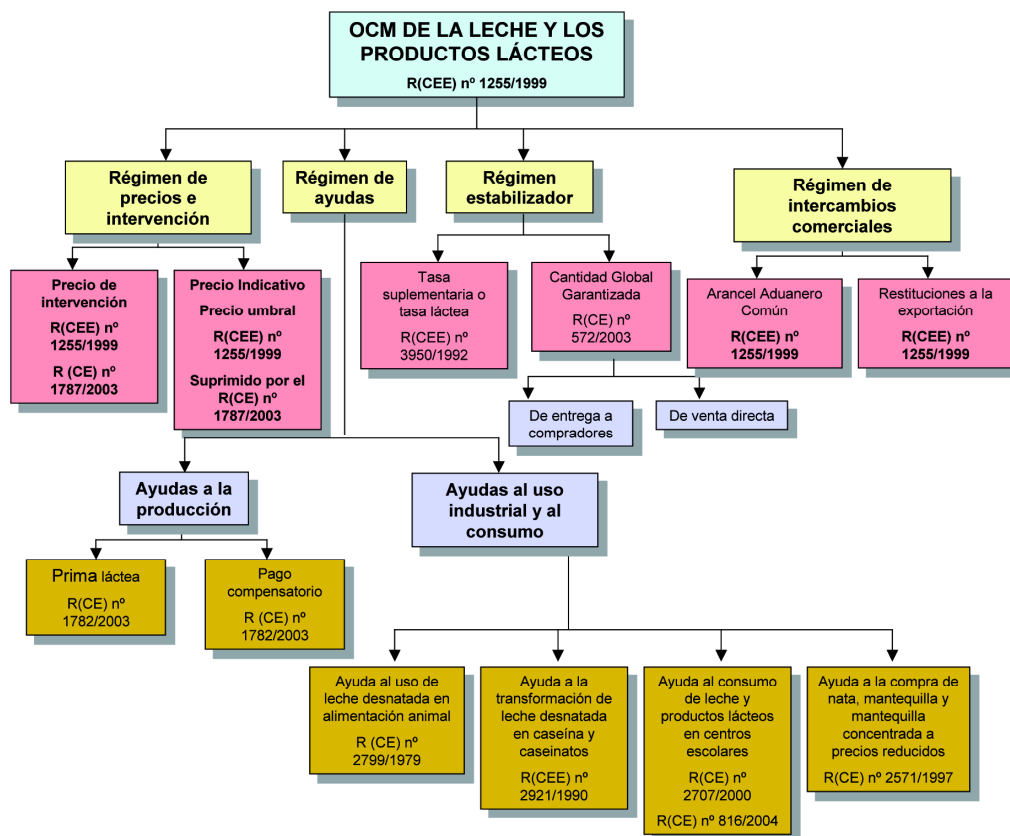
OCM DE LA LECHE Y LOS PRODUCTOS LÁCTEOS
R(CEE) nº 1255/1999

Régimen de precios e intervención

Régimen de ayudas

Régimen estabilizador

Régimen de intercambios comerciales

Precio de intervención
R(CEE) nº 1255/1999
R (CE) nº 1787/2003

Precio Indicativo
Precio umbral
R(CEE) nº 1255/1999
Suprimido por el R(CE) nº 1787/2003

Tasa suplementaria o tasa láctea
R(CEE) nº 3950/1992

Cantidad Global Garantizada
R(CE) nº 572/2003

Arancel Aduanero Común
R(CEE) nº 1255/1999

Restituciones a la exportación
R(CEE) nº 1255/1999

De entrega a compradores

De venta directa

Ayudas a la producción

Ayudas al uso industrial y al consumo

Prima láctea
R(CE) nº 1782/2003

Pago compensatorio
R (CE) nº 1782/2003

Ayuda al uso de leche desnatada en alimentación animal
R (CE) nº 2799/1979

Ayuda a la transformación de leche desnatada en caseína y caseinatos
R(CEE) nº 2921/1990

Ayuda al consumo de leche y productos lácteos en centros escolares
R(CE) nº 2707/2000
R(CE) nº 816/2004

Ayuda a la compra de nata, mantequilla y mantequilla concentrada a precios reducidos
R(CE) nº 2571/1997